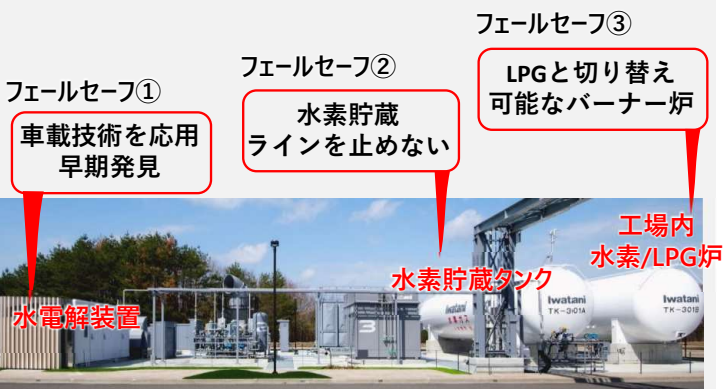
フェールセーフ①

車載技術を応用
早期発見

フェールセーフ②

水素貯蔵
ラインを止めない

フェールセーフ③

LPGと切り替え
可能なバーナー炉

工場内
水素/LPG炉

水素貯蔵タンク

水電解装置

Iwatani
TK-301A

Iwatani
TK-301B

3